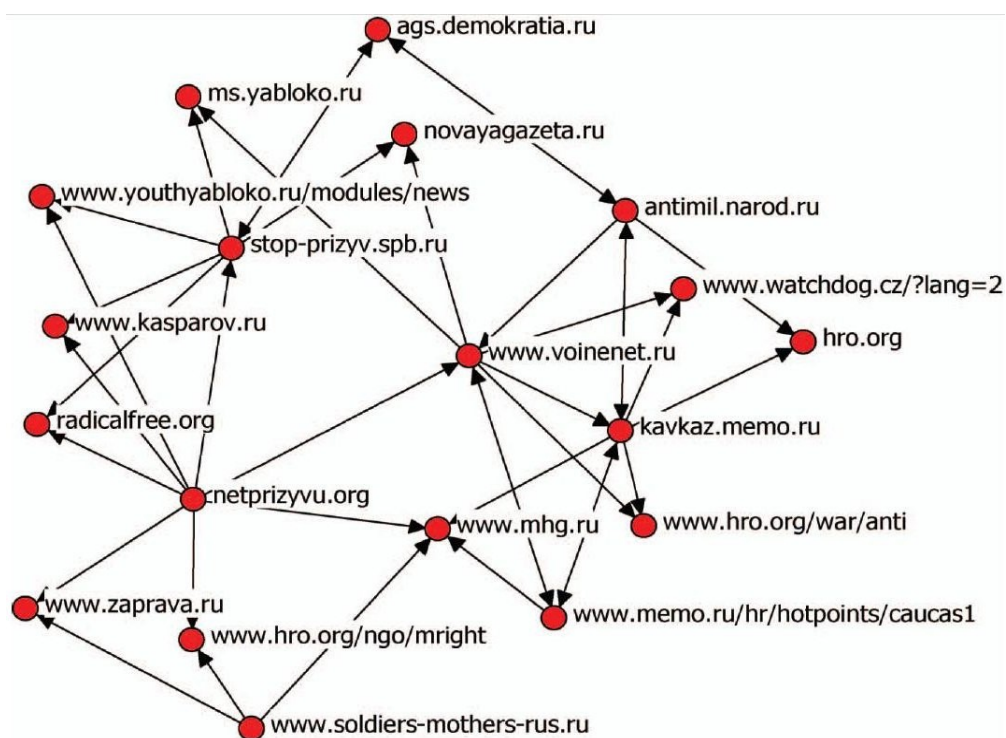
ags.demokratia.ru
ms.yabloko.ru
novayagazeta.ru
www.youthyabloko.ru/modules/news
antimil.narod.ru
stop-prizyv.spb.ru
www.watchdog.cz/?lang=2
www.kasparov.ru
hro.org
www.voinenet.ru
radicalfree.org
kavkaz.memo.ru
netprizyvu.org
www.mhg.ru
www.hro.org/war/anti
www.zaprava.ru
www.memo.ru/hr/hotpoints/caucas1
www.hro.org/ngo/mright
www.soldiers-mothers-rus.ru